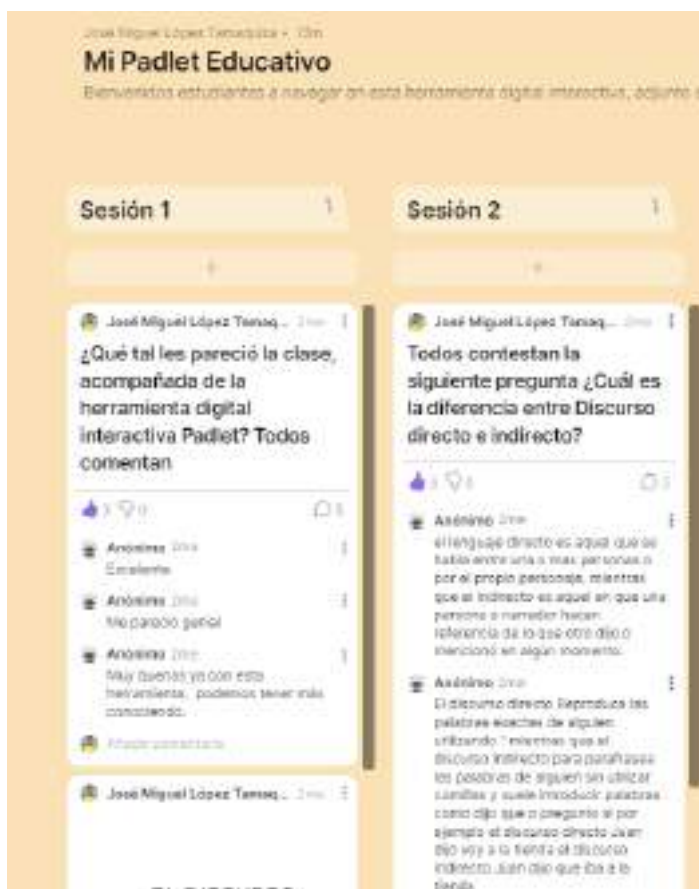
José Miguel López Tamaquiza • 10m

Mi Padlet Educativo

Bienvenidos estudiantes a navegar en esta herramienta digital interactiva, adjunto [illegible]

Sesión 1

Sesión 2

José Miguel López Tamaq... 2mo

¿Qué tal les pareció la clase, acompañada de la herramienta digital interactiva Padlet? Todos comentan

3 0

Anónimo 2mo
Excelente

Anónimo 2mo
Me pareció genial

Anónimo 2mo
Muy buenas ya con esta herramienta, podemos tener más conociendo.

Añadir comentario

José Miguel López Tamaq... 2mo

José Miguel López Tamaq... 2mo

Todos contestan la siguiente pregunta ¿Cuál es la diferencia entre Discurso directo e indirecto?

Anónimo 2mo
el lenguaje directo es aquel que se habla entre una o mas personas o por el propio personaje, mientras que el indirecto es aquel en que una persona o narrador hacen referencia de lo que otro dijo o mencionó en algun momento.

Anónimo 2mo
El discurso directo: Reproduce las palabras exactas de alguien utilizando " mientras que el discurso indirecto para parafrasear las palabras de alguien sin utilizar comillas y suele introducir palabras como dijo que o pregunto si por ejemplo el discurso directo Juan dijo voy a la tienda el discurso indirecto Juan dijo que iba a la tienda

EL DISCURSO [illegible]